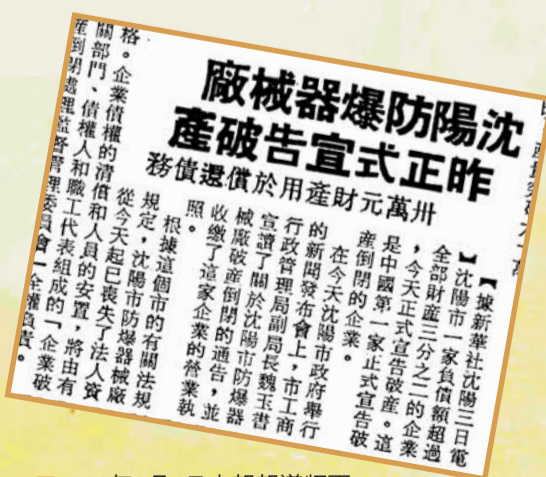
沈陽防爆器械廠
昨正式宣告破產

卅萬元財產用於償還債務

【據新華社沈陽三日電】沈陽市一家負債額超過全部財產三分之二的企業，今天正式宣告破產。這是中國第一家正式宣告破產倒閉的企業。

在今天沈陽市政府舉行的新聞發布會上，市工商行政管理局副局長魏玉書宣讀了關於沈陽市防爆器械廠破產倒閉的通告，並收繳了這家企業的營業執照。

根據這個市的有關法規規定，沈陽市防爆器械廠從今天起已喪失了法人資格。企業債權的清償和人員的安置，將由有關部門、債權人和職工代表組成的「企業破產到閉清理監督管理委員會」全權負責。